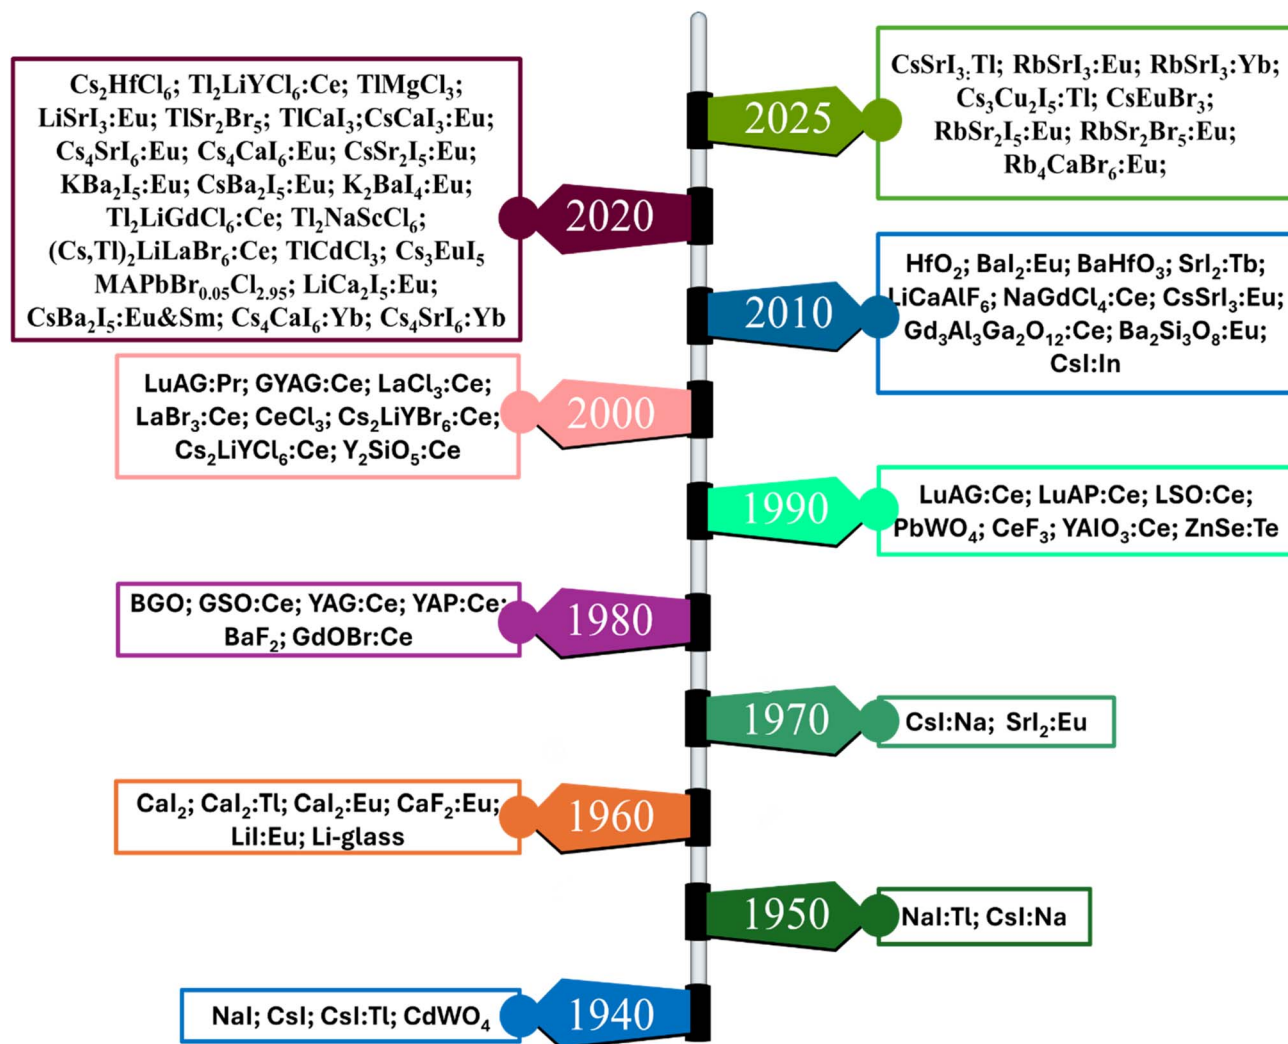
$Cs_2HfCl_6$; $Tl_2LiYCl_6$:Ce; $TlMgCl_3$; $LiSrI_3$:Eu; $TlSr_2Br_5$; $TlCaI_3$;$CsCaI_3$:Eu; $Cs_4SrI_6$:Eu; $Cs_4CaI_6$:Eu; $CsSr_2I_5$:Eu; $KBa_2I_5$:Eu; $CsBa_2I_5$:Eu; $K_2BaI_4$:Eu; $Tl_2LiGdCl_6$:Ce; $Tl_2NaScCl_6$; $(Cs,Tl)_2LiLaBr_6$:Ce; $TlCdCl_3$; $Cs_3EuI_5$ $MAPbBr_{0.05}Cl_{2.95}$; $LiCa_2I_5$:Eu; $CsBa_2I_5$:Eu&Sm; $Cs_4CaI_6$:Yb; $Cs_4SrI_6$:Yb

2020

2025

$CsSrI_3$:Tl; $RbSrI_3$:Eu; $RbSrI_3$:Yb; $Cs_3Cu_2I_5$:Tl; $CsEuBr_3$; $RbSr_2I_5$:Eu; $RbSr_2Br_5$:Eu; $Rb_4CaBr_6$:Eu;

2010

$HfO_2$; $BaI_2$:Eu; $BaHfO_3$; $SrI_2$:Tb; $LiCaAlF_6$; $NaGdCl_4$:Ce; $CsSrI_3$:Eu; $Gd_3Al_3Ga_2O_{12}$:Ce; $Ba_2Si_3O_8$:Eu; CsI:In

LuAG:Pr; GYAG:Ce; $LaCl_3$:Ce; $LaBr_3$:Ce; $CeCl_3$; $Cs_2LiYBr_6$:Ce; $Cs_2LiYCl_6$:Ce; $Y_2SiO_5$:Ce

2000

1990

LuAG:Ce; LuAP:Ce; LSO:Ce; $PbWO_4$; $CeF_3$; $YAlO_3$:Ce; ZnSe:Te

BGO; GSO:Ce; YAG:Ce; YAP:Ce; $BaF_2$; GdOBr:Ce

1980

1970

CsI:Na; $SrI_2$:Eu

$CaI_2$; $CaI_2$:Tl; $CaI_2$:Eu; $CaF_2$:Eu; LiI:Eu; Li-glass

1960

1950

NaI:Tl; CsI:Na

NaI; CsI; CsI:Tl; $CdWO_4$

1940